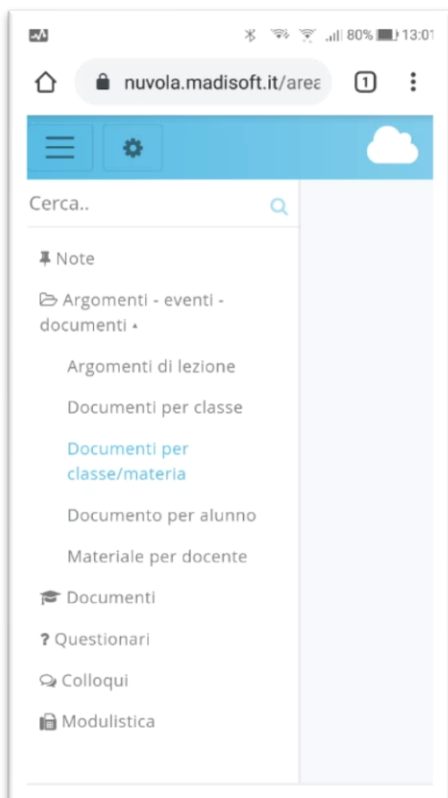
80% 13:01

nuvola.madisoft.it/area

1

Cerca..

Note

Argomenti - eventi - documenti

Argomenti di lezione

Documenti per classe

Documenti per classe/materia

Documento per alunno

Materiale per docente

Documenti

? Questionari

Colloqui

Modulistica